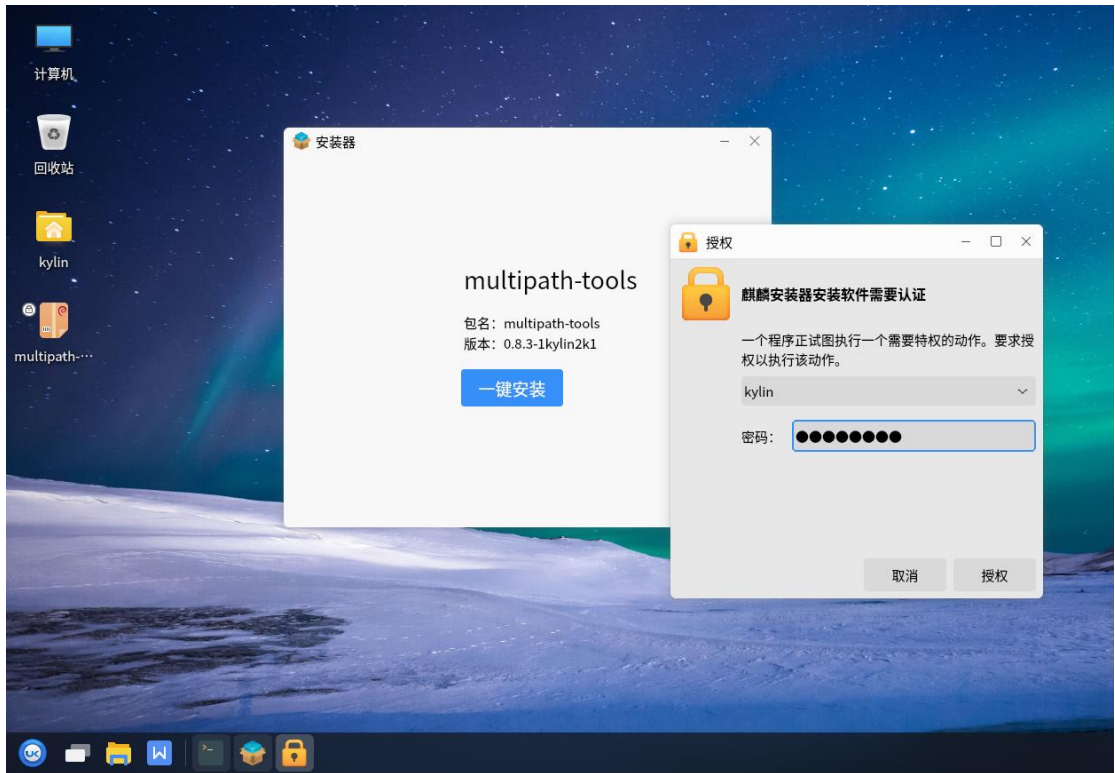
计算机

回收站

kylin

multipath-···

安装器

multipath-tools

包名：multipath-tools
版本：0.8.3-1kylin2k1

一键安装

授权

麒麟安装器安装软件需要认证

一个程序正试图执行一个需要特权的动作。要求授权以执行该动作。

kylin

密码：●●●●●●●●

取消

授权